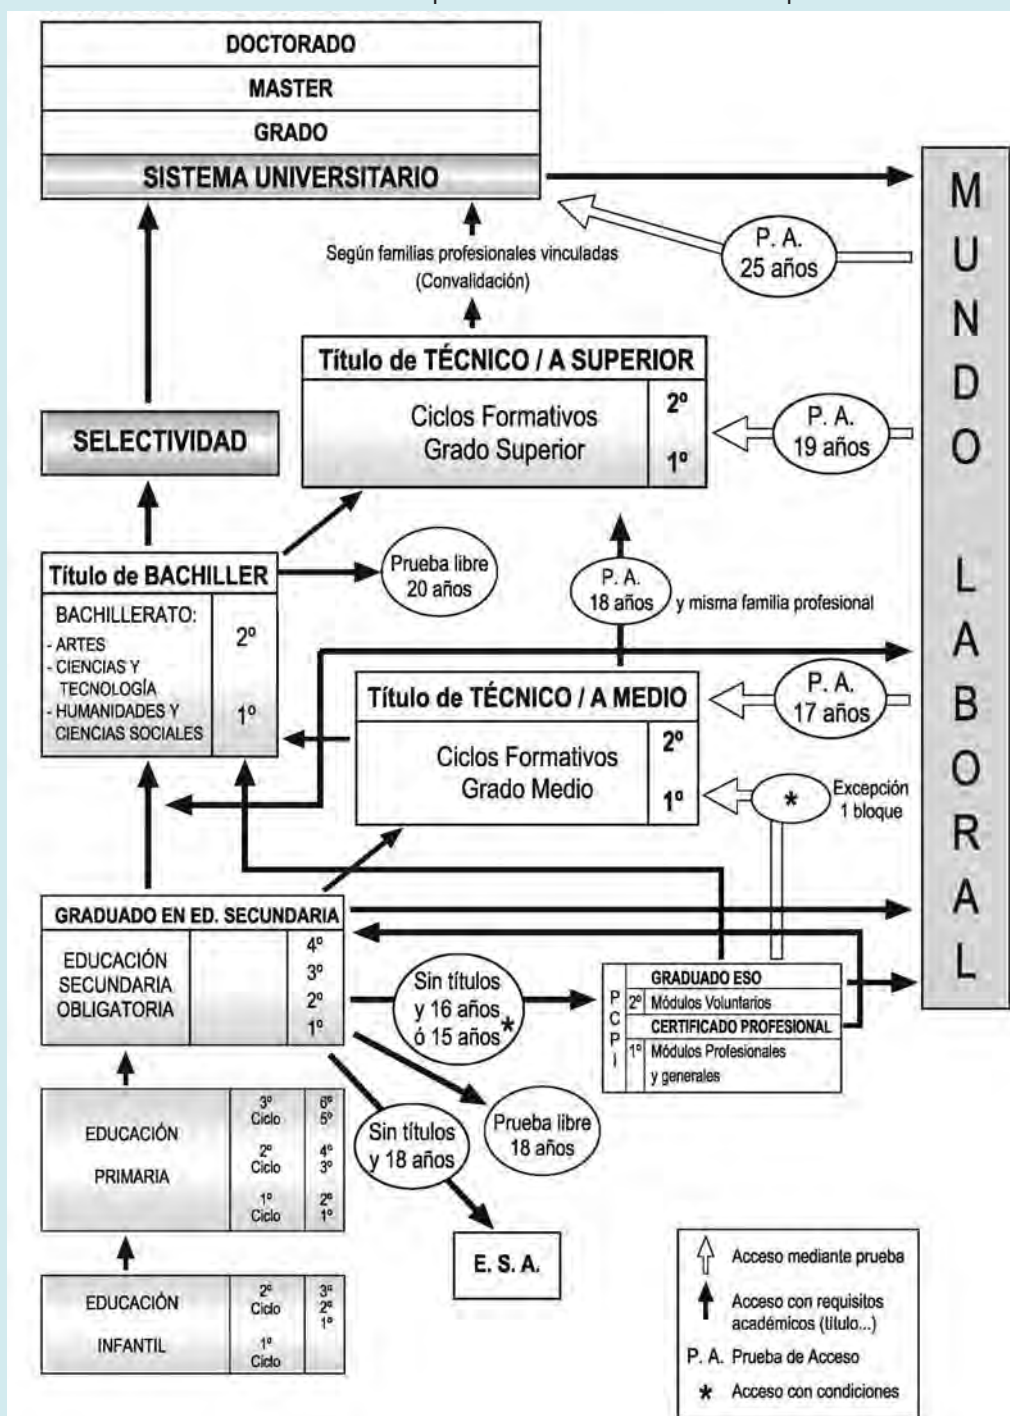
DOCTORADO

MASTER

GRADO

SISTEMA UNIVERSITARIO

MUNDO LABORAL

Según familias profesionales vinculadas (Convalidación)

P. A. 25 años

Título de TÉCNICO / A SUPERIOR

Ciclos Formativos Grado Superior

2º

1º

P. A. 19 años

SELECTIVIDAD

Título de BACHILLER

Prueba libre 20 años

P. A. 18 años y misma familia profesional

BACHILLERATO:
- ARTES
- CIENCIAS Y TECNOLOGÍA
- HUMANIDADES Y CIENCIAS SOCIALES

2º

1º

Título de TÉCNICO / A MEDIO

Ciclos Formativos Grado Medio

2º

1º

P. A. 17 años

*

Excepción 1 bloque

GRADUADO EN ED. SECUNDARIA

EDUCACIÓN SECUNDARIA OBLIGATORIA

4º
3º
2º
1º

Sin títulos y 16 años ó 15 años*

P C P I

GRADUADO ESO

2º Módulos Voluntarios

CERTIFICADO PROFESIONAL

1º Módulos Profesionales y generales

Prueba libre 18 años

Sin títulos y 18 años

EDUCACIÓN PRIMARIA

3º Ciclo
2º Ciclo
1º Ciclo

6º
5º
4º
3º
2º
1º

E. S. A.

EDUCACIÓN INFANTIL

2º Ciclo
1º Ciclo

3º
2º
1º

Acceso mediante prueba

Acceso con requisitos académicos (título...)

P. A. Prueba de Acceso

* Acceso con condiciones